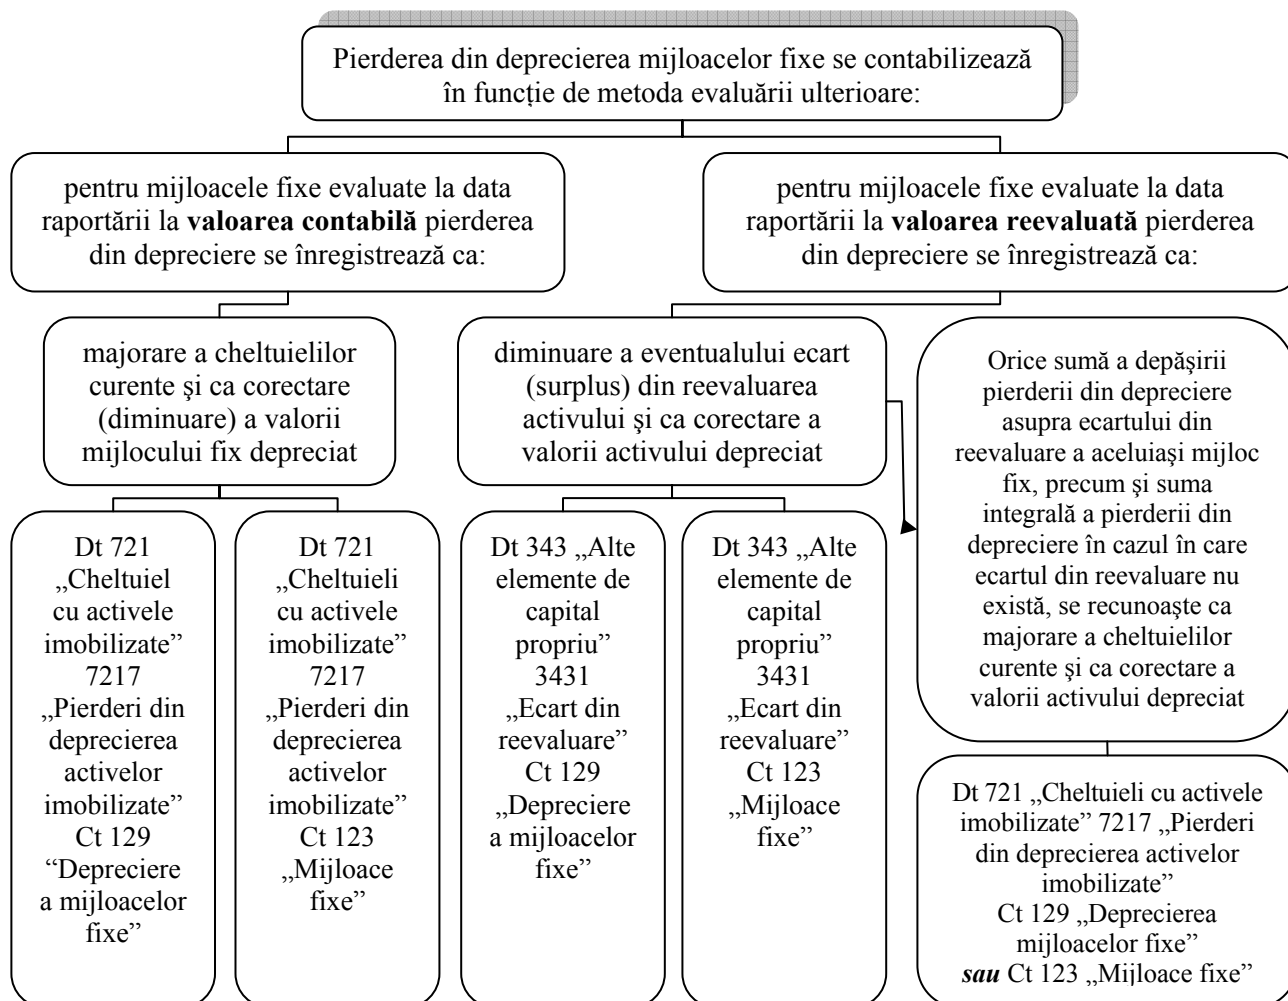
Pierderea din deprecierea mijloacelor fixe se contabilizează în funcție de metoda evaluării ulterioare:

pentru mijloacele fixe evaluate la data raportării la **valoarea contabilă** pierderea din depreciere se înregistrează ca:

pentru mijloacele fixe evaluate la data raportării la **valoarea reevaluată** pierderea din depreciere se înregistrează ca:

majorare a cheltuielilor curente şi ca corectare (diminuare) a valorii mijlocului fix depreciat

diminuare a eventualului ecart (surplus) din reevaluarea activului şi ca corectare a valorii activului depreciat

Orice sumă a depăşirii pierderii din depreciere asupra ecartului din reevaluare a aceluiaşi mijloc fix, precum şi suma integrală a pierderii din depreciere în cazul în care ecartul din reevaluare nu există, se recunoaşte ca majorare a cheltuielilor curente şi ca corectare a valorii activului depreciat

Dt 721 „Cheltuiel cu activele imobilizate" 7217 „Pierderi din deprecierea activelor imobilizate" Ct 129 "Depreciere a mijloacelor fixe"

Dt 721 „Cheltuieli cu activele imobilizate" 7217 „Pierderi din deprecierea activelor imobilizate" Ct 123 „Mijloace fixe"

Dt 343 „Alte elemente de capital propriu" 3431 „Ecart din reevaluare" Ct 129 „Depreciere a mijloacelor fixe"

Dt 343 „Alte elemente de capital propriu" 3431 „Ecart din reevaluare" Ct 123 „Mijloace fixe"

Dt 721 „Cheltuieli cu activele imobilizate" 7217 „Pierderi din deprecierea activelor imobilizate" Ct 129 „Deprecierea mijloacelor fixe" ***sau*** Ct 123 „Mijloace fixe"